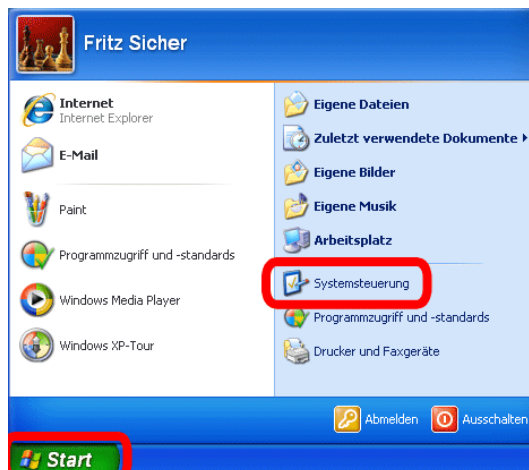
Fritz Sicher

Internet
Internet Explorer

E-Mail

Paint

Programmzugriff und -standards

Windows Media Player

Windows XP-Tour

Eigene Dateien

Zuletzt verwendete Dokumente

Eigene Bilder

Eigene Musik

Arbeitsplatz

Systemsteuerung

Programmzugriff und -standards

Drucker und Faxgeräte

Abmelden

Ausschalten

Start